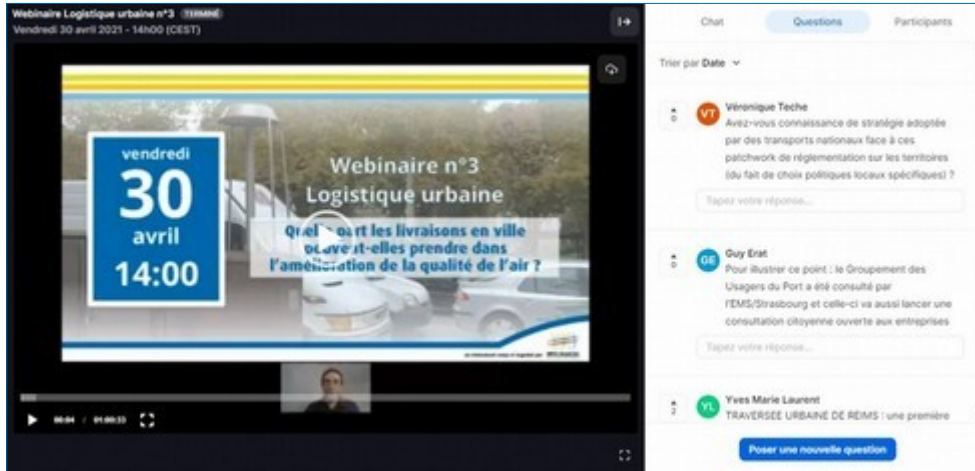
Webinaire Logistique urbaine n°3 TERMINÉ
Vendredi 30 avril 2021 - 14h00 (CEST)

vendredi
30
avril
14:00

Webinaire n°3
Logistique urbaine

Quel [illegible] les livraisons en ville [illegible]-elles prendre dans l'amélioration de la qualité de l'air ?

00:04 / 01:00:33

Chat
Questions
Participants

Trier par Date

0
VT
Véronique Teche
Avez-vous connaissance de stratégie adoptée par des transports nationaux face à ces patchwork de réglementation sur les territoires (du fait de choix politiques locaux spécifiques) ?

Tapez votre réponse...

0
GE
Guy Erat
Pour illustrer ce point : le Groupement des Usagers du Port a été consulté par l'EMS/Strasbourg et celle-ci va aussi lancer une consultation citoyenne ouverte aux entreprises

Tapez votre réponse...

2
YL
Yves Marie Laurent
TRAVERSEE URBAINE DE REIMS : une première

Poser une nouvelle question